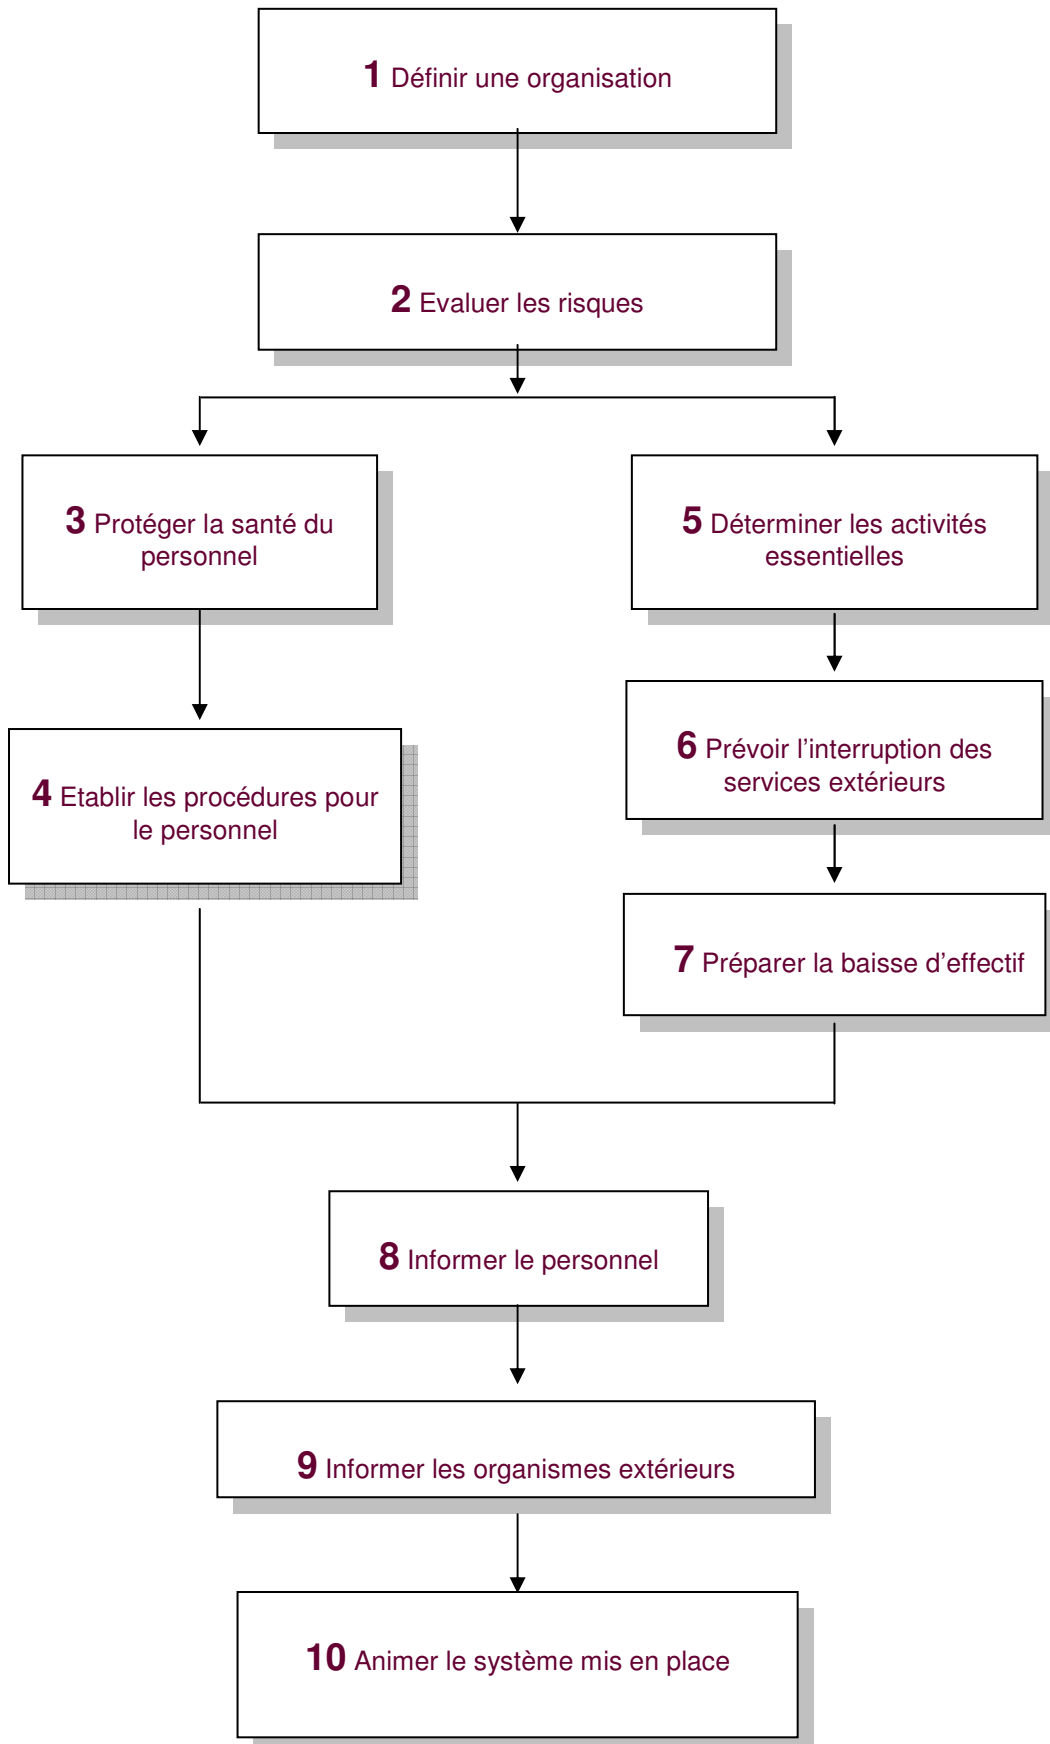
1 Définir une organisation

2 Evaluer les risques

3 Protéger la santé du personnel

5 Déterminer les activités essentielles

4 Etablir les procédures pour le personnel

6 Prévoir l’interruption des services extérieurs

7 Préparer la baisse d’effectif

8 Informer le personnel

9 Informer les organismes extérieurs

10 Animer le système mis en place